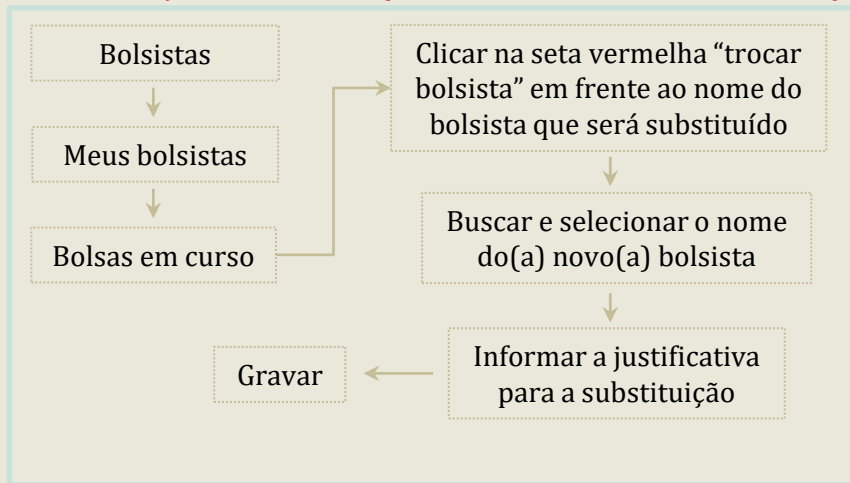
Bolsistas

Meus bolsistas

Bolsas em curso

Clicar na seta vermelha “trocar bolsista” em frente ao nome do bolsista que será substituído

Buscar e selecionar o nome do(a) novo(a) bolsista

Informar a justificativa para a substituição

Gravar